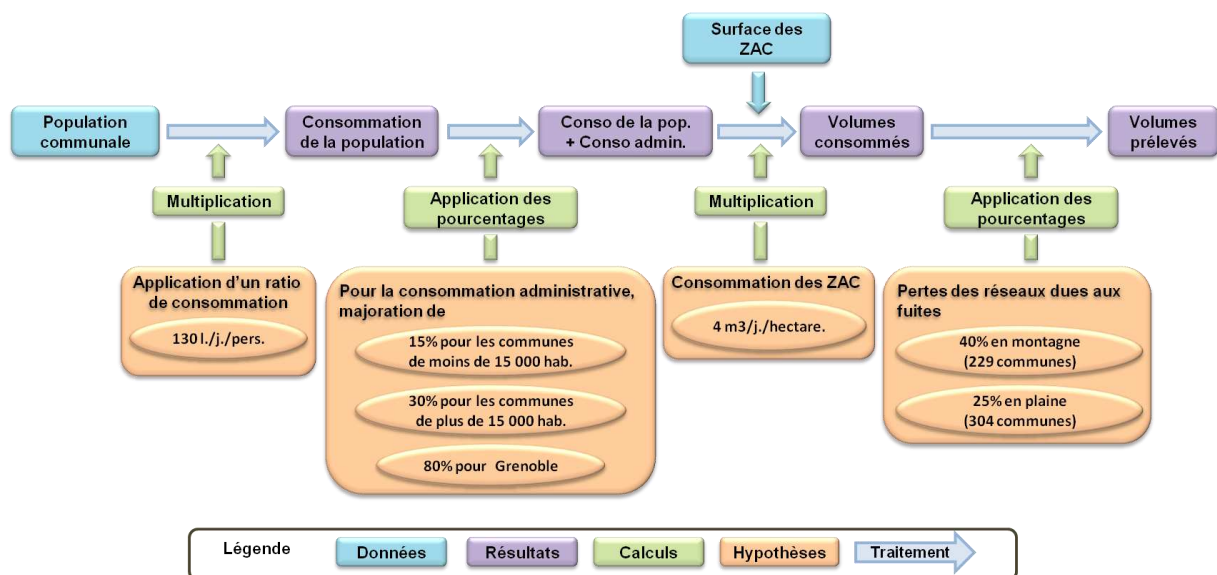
Surface des ZAC

Population communale

Consommation de la population

Conso de la pop. + Conso admin.

Volumes consommés

Volumes prélevés

Multiplication

Application des pourcentages

Multiplication

Application des pourcentages

Application d'un ratio de consommation

130 l./j./pers.

Pour la consommation administrative, majoration de

15% pour les communes de moins de 15 000 hab.

30% pour les communes de plus de 15 000 hab.

80% pour Grenoble

Consommation des ZAC

4 m3/j./hectare.

Pertes des réseaux dues aux fuites

40% en montagne (229 communes)

25% en plaine (304 communes)

Légende

Données

Résultats

Calculs

Hypothèses

Traitement